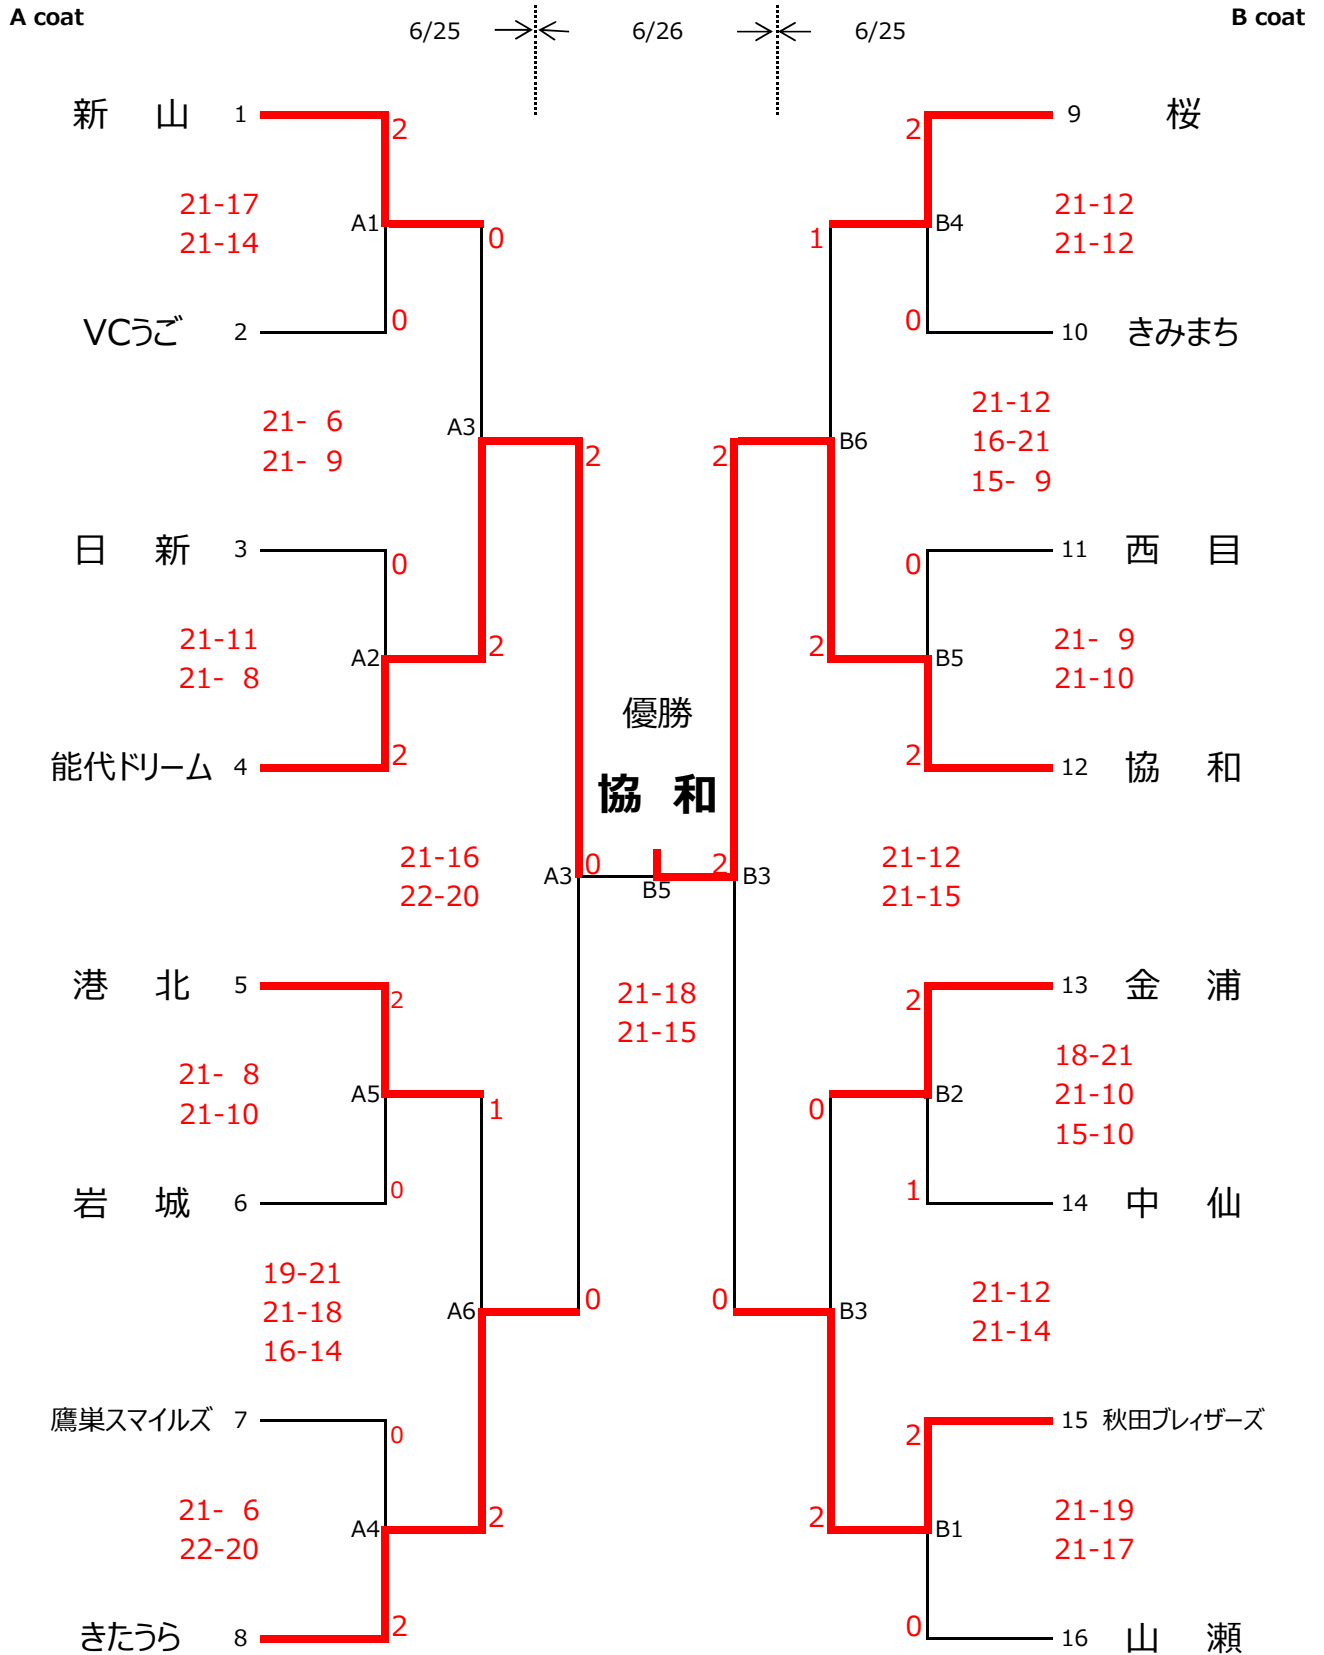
A coat
6/25
6/26
6/25
B coat

新　山　1
2
21-17
21-14
A1
0
VCうご　2
0
21- 6
21- 9
A3
2
日　新　3
0
21-11
21- 8
A2
2
能代ドリーム　4
2

優勝
協　和

21-16
22-20
A3
0
B5
2
B3
21-12
21-15

21-18
21-15

港　北　5
2
21- 8
21-10
A5
1
岩　城　6
0
19-21
21-18
16-14
A6
0
鷹巣スマイルズ　7
0
21- 6
22-20
A4
2
きたうら　8
2

2
9　桜
21-12
21-12
1
B4
0
10　きみまち
21-12
16-21
15- 9
2
B6
0
11　西　目
21- 9
21-10
2
B5
2
12　協　和

2
13　金　浦
18-21
21-10
15-10
0
B2
1
14　中　仙
21-12
21-14
0
B3
2
15　秋田ブレィザーズ
21-19
21-17
2
B1
0
16　山　瀬